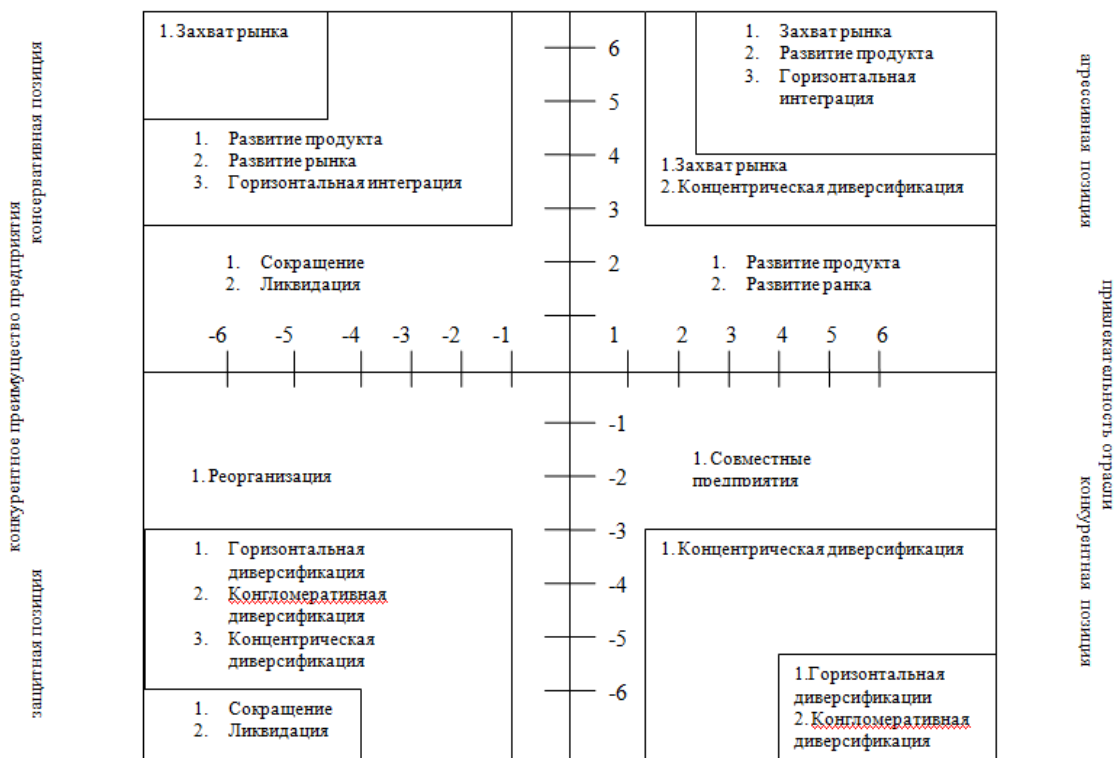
консервативная позиция

конкурентное преимущество предприятия

защитная позиция

1. Захват рынка

1. Развитие продукта
2. Развитие рынка
3. Горизонтальная интеграция

1. Сокращение
2. Ликвидация

6
5
4
3
2

1. Захват рынка
2. Развитие продукта
3. Горизонтальная интеграция

1.Захват рынка
2. Концентрическая диверсификация

1. Развитие продукта
2. Развитие ранка

-6 -5 -4 -3 -2 -1 1 2 3 4 5 6

-1
-2
-3
-4
-5
-6

1. Реорганизация

1. Совместные предприятия

1. Горизонтальная диверсификация
2. Конгломеративная диверсификация
3. Концентрическая диверсификация

1. Сокращение
2. Ликвидация

1. Концентрическая диверсификация

1.Горизонтальная диверсификации
2. Конгломеративная диверсификация

агрессивная позиция

привлекательность отрасли

конкурентная позиция